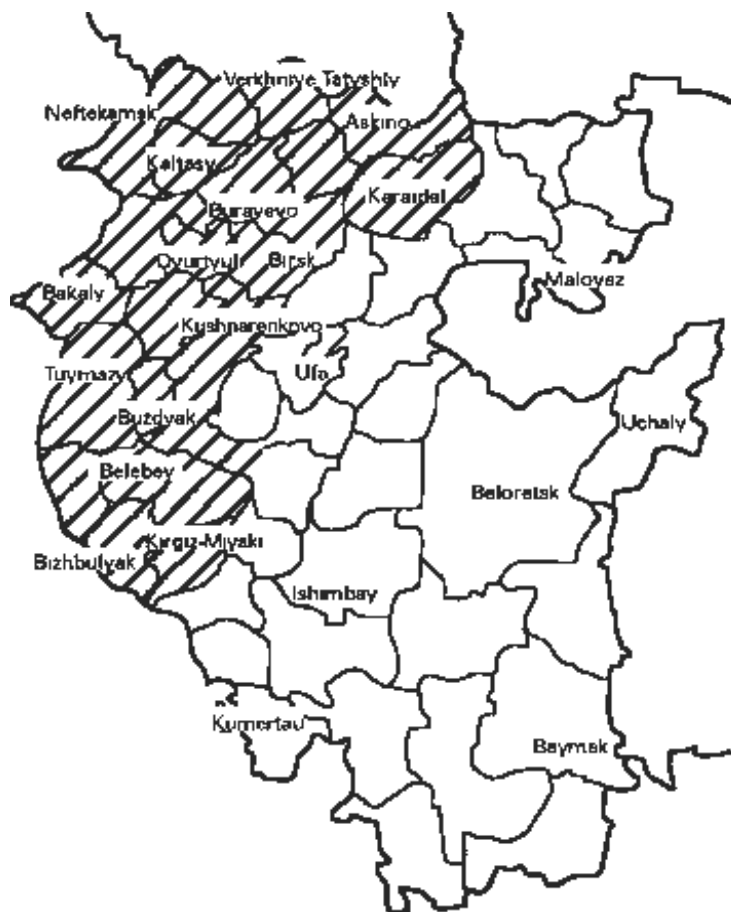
Verkhniye Tatyshly
Neftekamsk
Askino
Kaltasy
Karaidel
Burayevo
Dyurtyuli
Birsk
Maloyez
Bakaly
Kushnarenkovo
Tuymazy
Ufa
Buzdyak
Uchaly
Belebey
Beloretsk
Kirgiz-Miyaki
Bizhbulyak
Ishimbay
Kumertau
Baymak